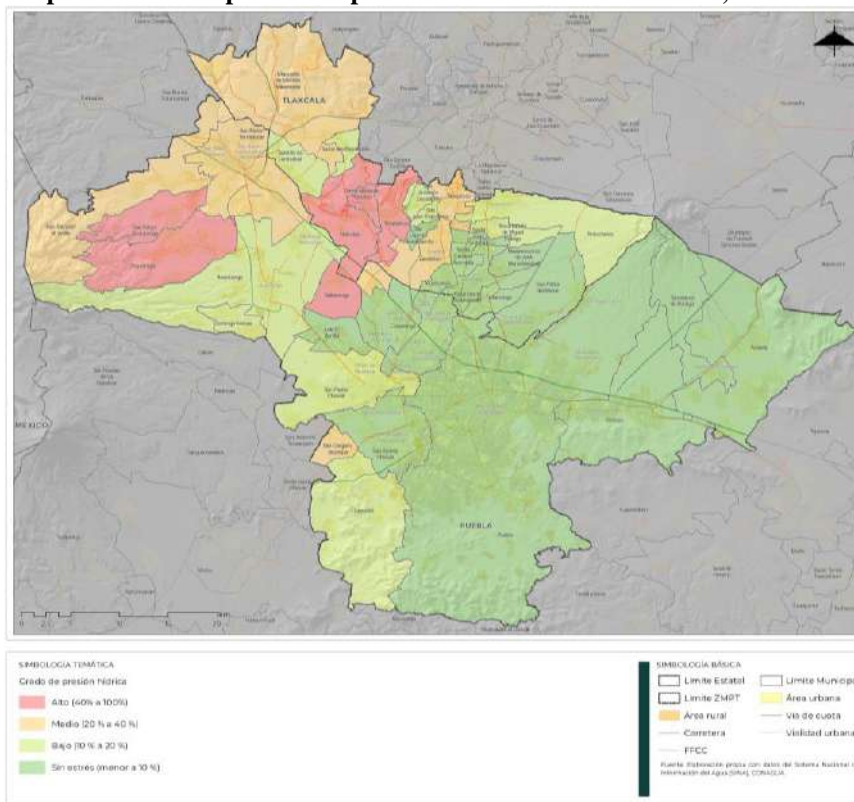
TLAXCALA

PUEBLA

MÉXICO

SIMBOLOGÍA TEMÁTICA

Grado de presión hídrica

Alto (40% a 100%)

Medio (20 % a 40 %)

Bajo (10 % a 20 %)

Sin estrés (menor a 10 %)

SIMBOLOGÍA BÁSICA

Límite Estatal

Límite Municip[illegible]

Límite ZMPT

Área urbana

Área rural

Vía de cuota

Carretera

Vialidad urbana

FFCC

Fuente: Elaboración propia con datos del Sistema Nacional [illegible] Información del Agua (SINA), CONAGUA.